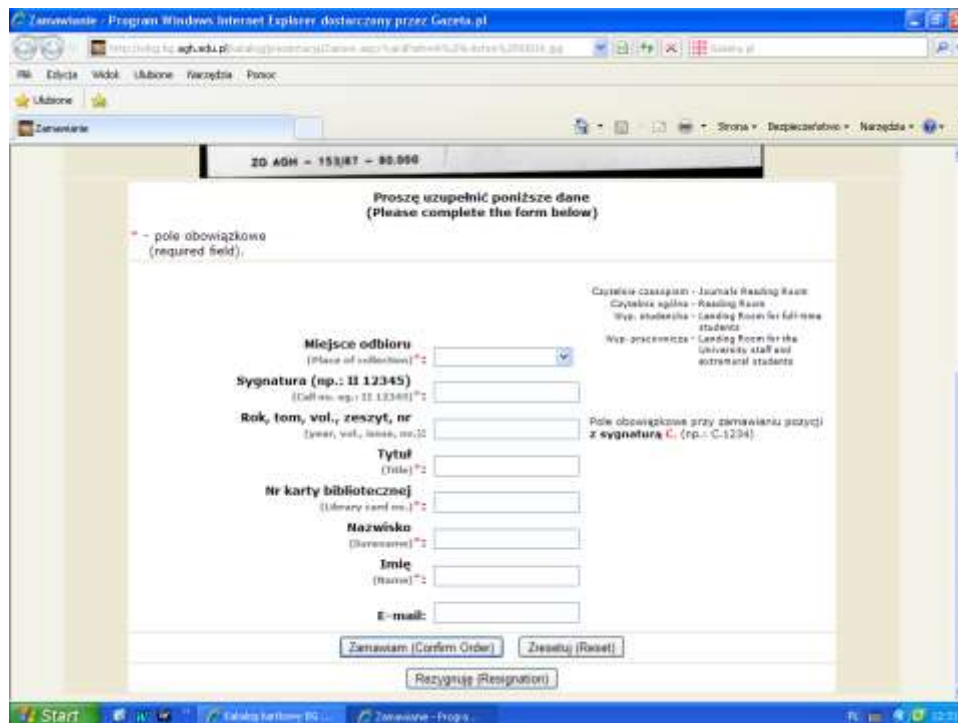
Zamawianie - Program Windows Internet Explorer dostarczany przez Gazeta.pl

http://ebg.bg.agh.edu.pl/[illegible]

Edycja Widok Ulubione Narzędzia Pomoc

Ulubione

Zamawianie

Strona • Bezpieczeństwo • Narzędzia •

ZG AGH - 153/87 - 80.000

Proszę uzupełnić poniższe dane
(Please complete the form below)

* - pole obowiązkowe
(required field).

Czytelnia czasopism - Journals Reading Room
Czytelnia ogólna - Reading Room
Wyp. studencka - Lending Room for full-time students
Wyp. pracownicza - Lending Room for the University staff and extramural students

Miejsce odbioru
(Place of collection)*:

Sygnatura (np.: II 12345)
(Call no. eg.: II 12345)*:

Rok, tom, vol., zeszyt, nr
(year, vol., issue, no.):

Pole obowiązkowe przy zamawianiu pozycji z sygnaturą C. (np.: C-1234)

Tytuł
(Title)*:

Nr karty bibliotecznej
(Library card no.)*:

Nazwisko
(Surname)*:

Imię
(Name)*:

E-mail:

Zamawiam (Confirm Order)

Zresetuj (Reset)

Rezygnuję (Resignation)

Start

Katalog kartkowy BG ...

Zamawianie - Progra...